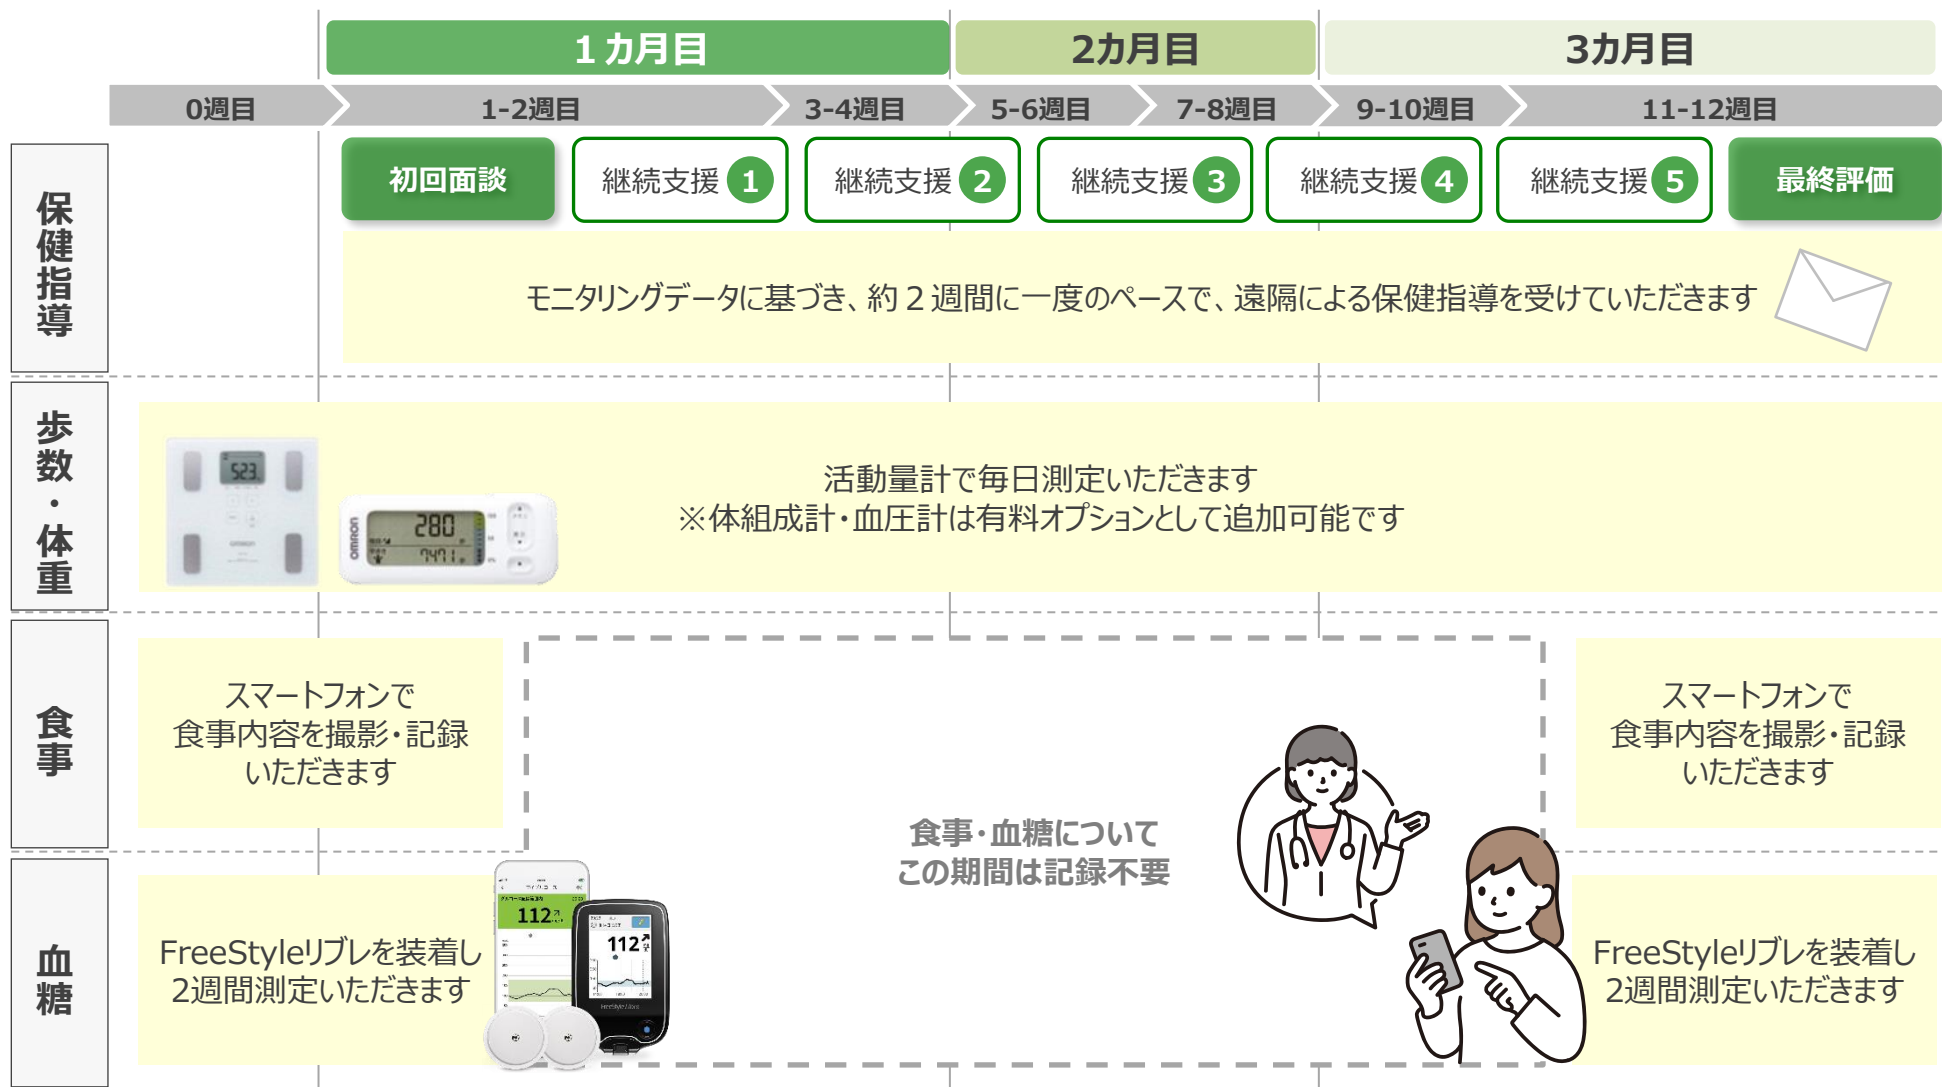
1カ月目 2カ月目 3カ月目

0週目 1-2週目 3-4週目 5-6週目 7-8週目 9-10週目 11-12週目

保健指導

初回面談 継続支援 1 継続支援 2 継続支援 3 継続支援 4 継続支援 5 最終評価

モニタリングデータに基づき、約２週間に一度のペースで、遠隔による保健指導を受けていただきます

歩数・体重

523

280

活動量計で毎日測定いただきます
※体組成計・血圧計は有料オプションとして追加可能です

食事

スマートフォンで
食事内容を撮影・記録
いただきます

食事・血糖について
この期間は記録不要

スマートフォンで
食事内容を撮影・記録
いただきます

血糖

FreeStyleリブレを装着し
2週間測定いただきます

112

112

FreeStyleリブレを装着し
2週間測定いただきます